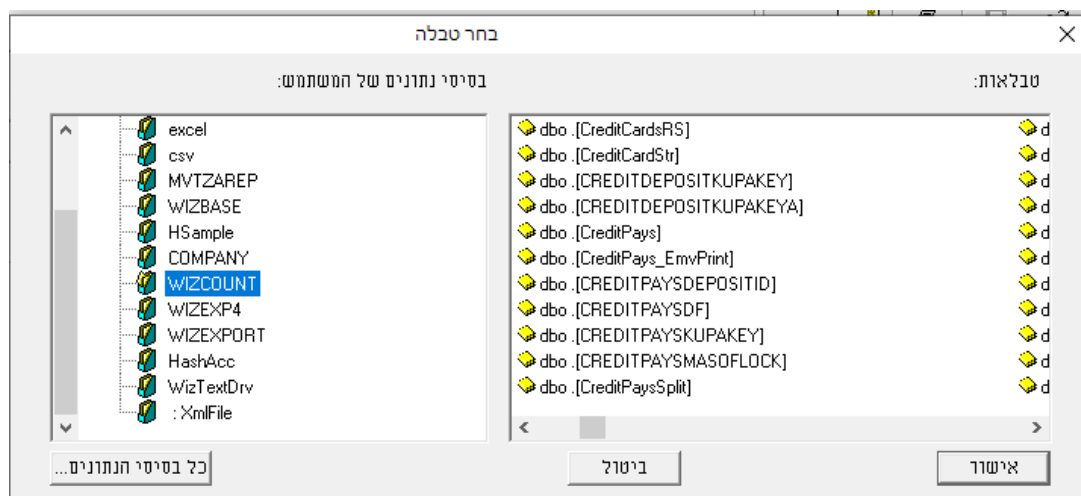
בחר טבלה

בסיסי נתונים של המשתמש:

excel
csv
MVTZAREP
WIZBASE
HSample
COMPANY
WIZCOUNT
WIZEXP4
WIZEXPORT
HashAcc
WizTextDrv
: XmlFile

טבלאות:

dbo .[CreditCardsRS]
dbo .[CreditCardStr]
dbo .[CREDITDEPOSITKUPAKEY]
dbo .[CREDITDEPOSITKUPAKEYA]
dbo .[CreditPays]
dbo .[CreditPays_EmvPrint]
dbo .[CREDITPAYSDEPOSITID]
dbo .[CREDITPAYSDF]
dbo .[CREDITPAYSKUPAKEY]
dbo .[CREDITPAYSMASOFLOCK]
dbo .[CreditPaysSplit]

d
d
d
d
d
d
d
d
d
d
d

כל בסיסי הנתונים...

ביטול

אישור